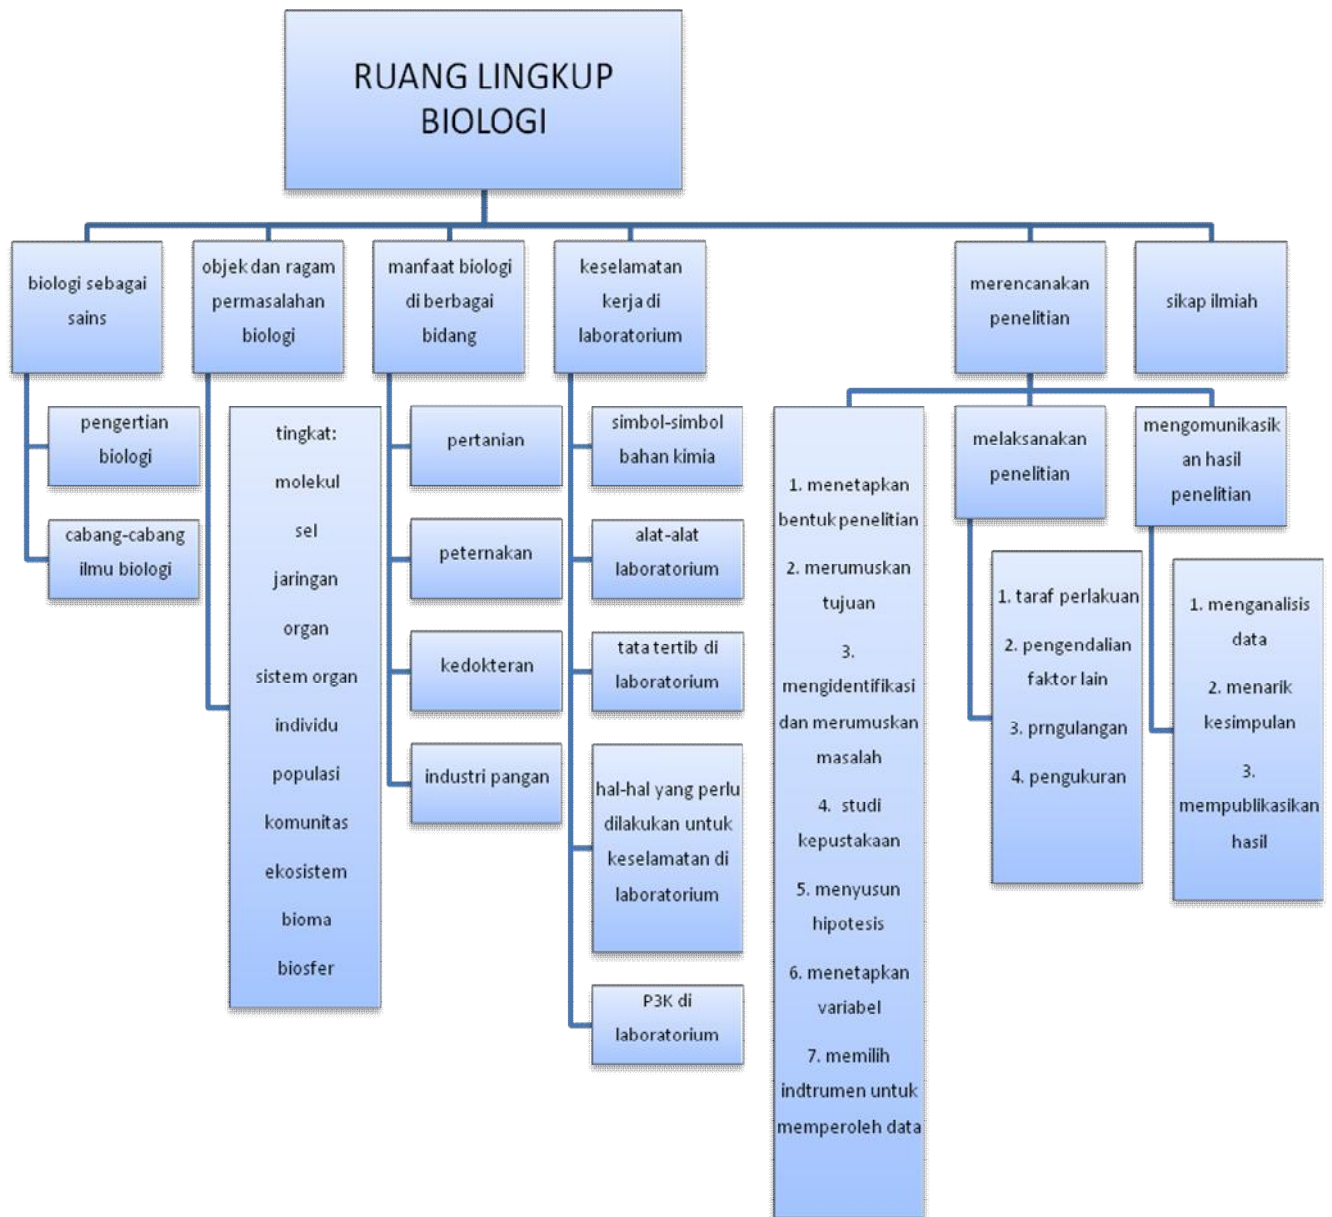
RUANG LINGKUP BIOLOGI

biologi sebagai sains

pengertian biologi

cabang-cabang ilmu biologi

objek dan ragam permasalahan biologi

tingkat:
molekul
sel
jaringan
organ
sistem organ
individu
populasi
komunitas
ekosistem
bioma
biosfer

manfaat biologi di berbagai bidang

pertanian

peternakan

kedokteran

industri pangan

keselamatan kerja di laboratorium

simbol-simbol bahan kimia

alat-alat laboratorium

tata tertib di laboratorium

hal-hal yang perlu dilakukan untuk keselamatan di laboratorium

P3K di laboratorium

merencanakan penelitian

1. menetapkan bentuk penelitian
2. merumuskan tujuan
3. mengidentifikasi dan merumuskan masalah
4. studi kepustakaan
5. menyusun hipotesis
6. menetapkan variabel
7. memilih indtrumen untuk memperoleh data

melaksanakan penelitian

1. taraf perlakuan
2. pengendalian faktor lain
3. prngulangan
4. pengukuran

mengomunikasikan hasil penelitian

1. menganalisis data
2. menarik kesimpulan
3. mempublikasikan hasil

sikap ilmiah